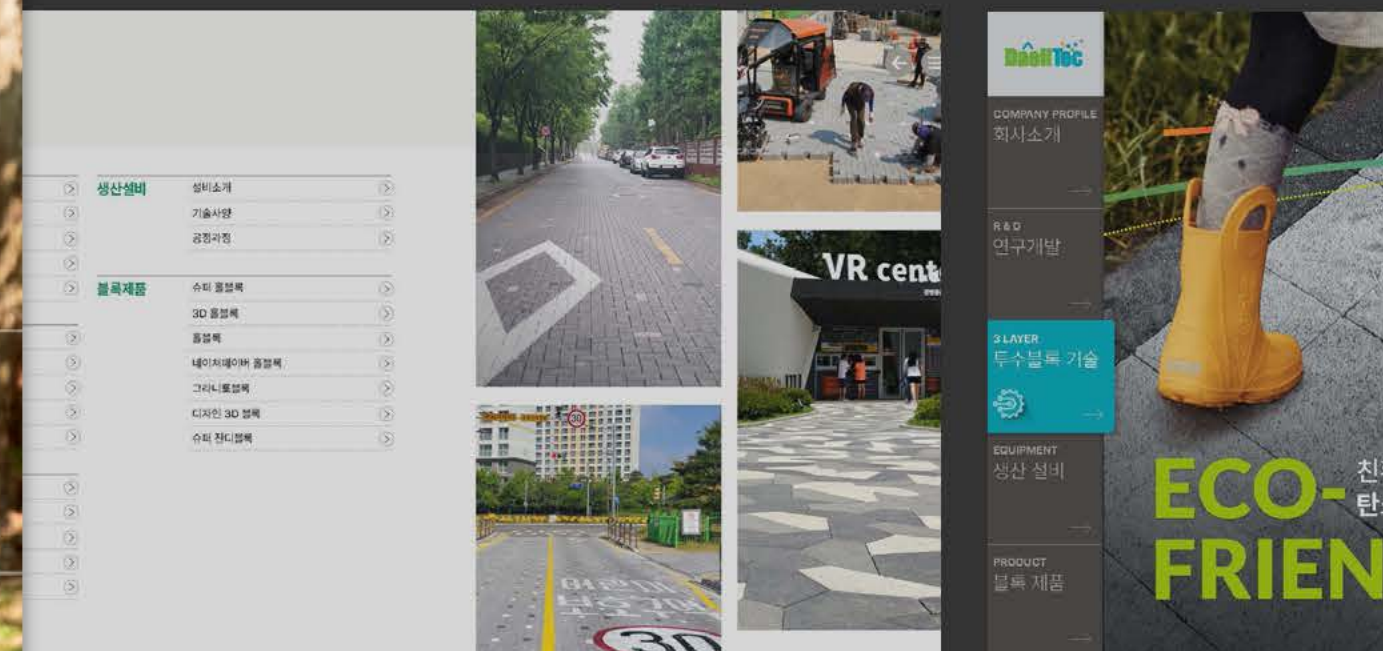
생산설비
설비소개
기술사양
공정과정

블록제품
슈퍼 홀블록
3D 홀블록
홀블록
네이처페이버 홀블록
그라니토블록
디자인 3D 블록
슈퍼 잔디블록

VR cent

30

DaeilTec

COMPANY PROFILE
회사소개

R&D
연구개발

3 LAYER
투수블록 기술

EQUIPMENT
생산 설비

PRODUCT
블록 제품

ECO-
FRIEN

친
탄